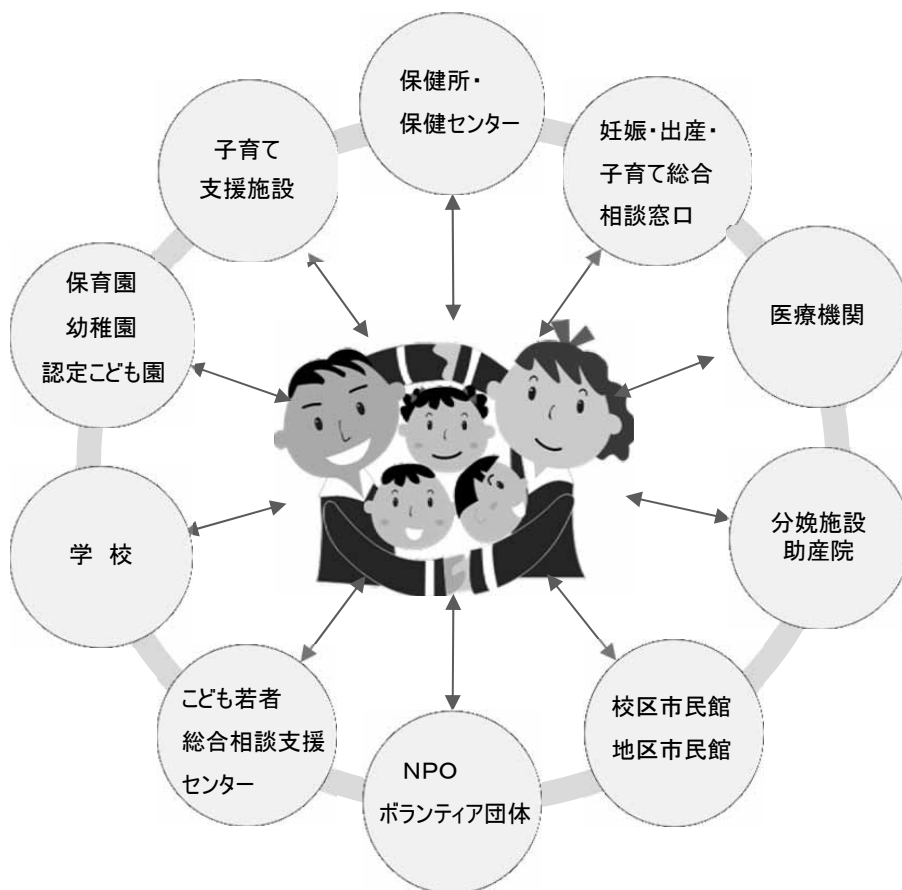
保健所・
保健センター

妊娠・出産・
子育て総合
相談窓口

医療機関

分娩施設
助産院

校区市民館
地区市民館

NPO
ボランティア団体

こども若者
総合相談支援
センター

学 校

保育園
幼稚園
認定こども園

子育て
支援施設